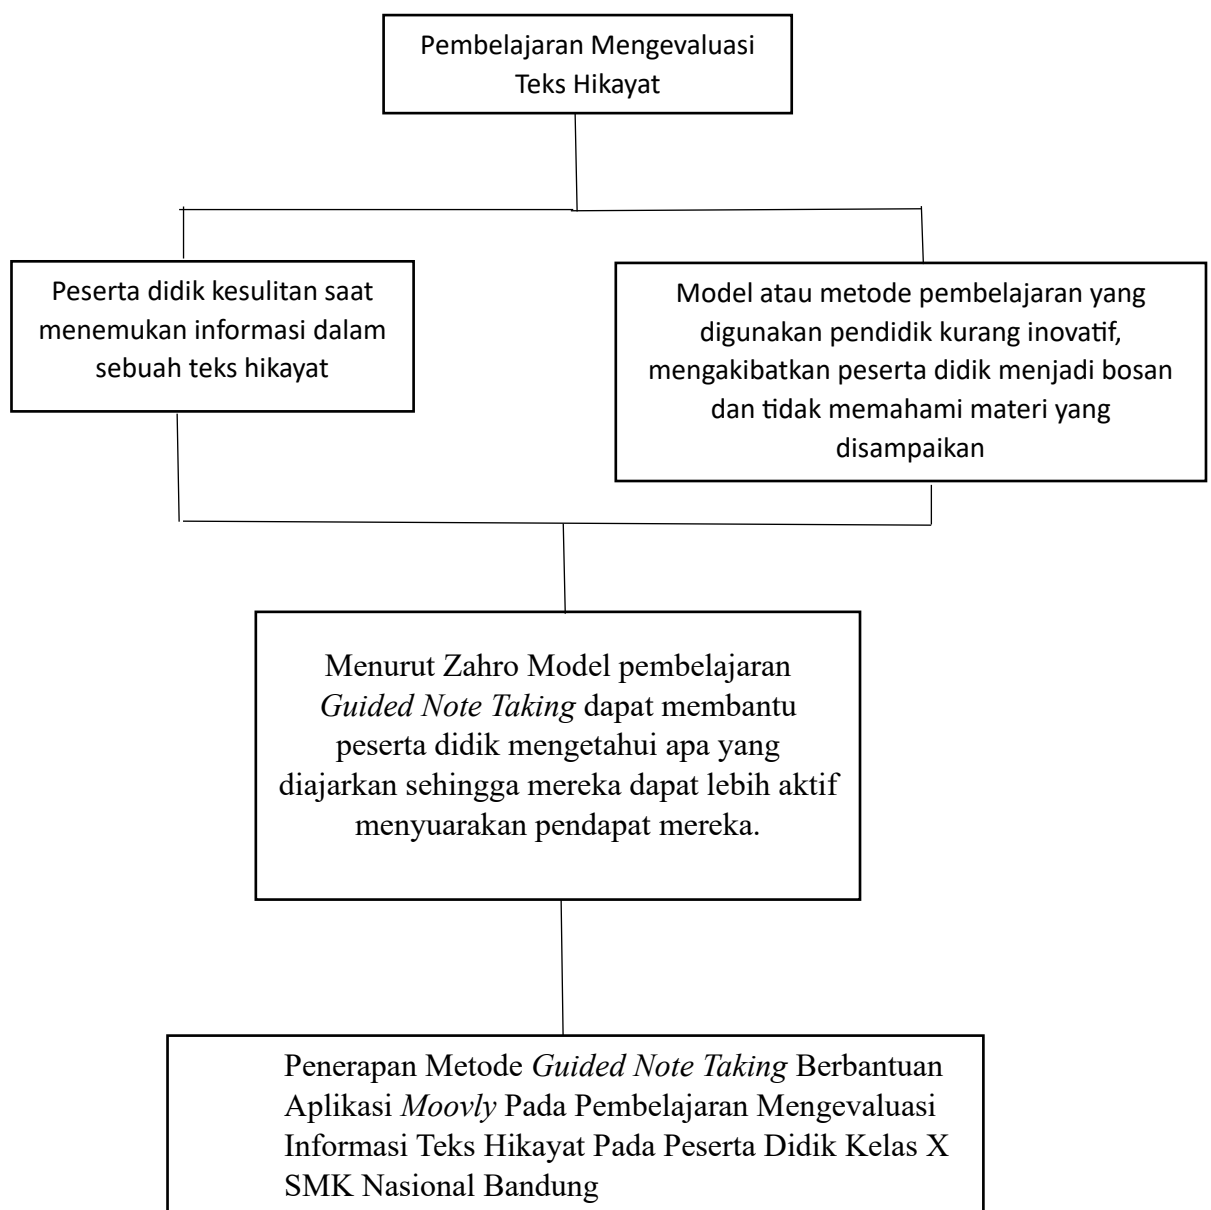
Pembelajaran Mengevaluasi Teks Hikayat

Peserta didik kesulitan saat menemukan informasi dalam sebuah teks hikayat

Model atau metode pembelajaran yang digunakan pendidik kurang inovatif, mengakibatkan peserta didik menjadi bosan dan tidak memahami materi yang disampaikan

Menurut Zahro Model pembelajaran *Guided Note Taking* dapat membantu peserta didik mengetahui apa yang diajarkan sehingga mereka dapat lebih aktif menyuarakan pendapat mereka.

Penerapan Metode *Guided Note Taking* Berbantuan Aplikasi *Moovly* Pada Pembelajaran Mengevaluasi Informasi Teks Hikayat Pada Peserta Didik Kelas X SMK Nasional Bandung